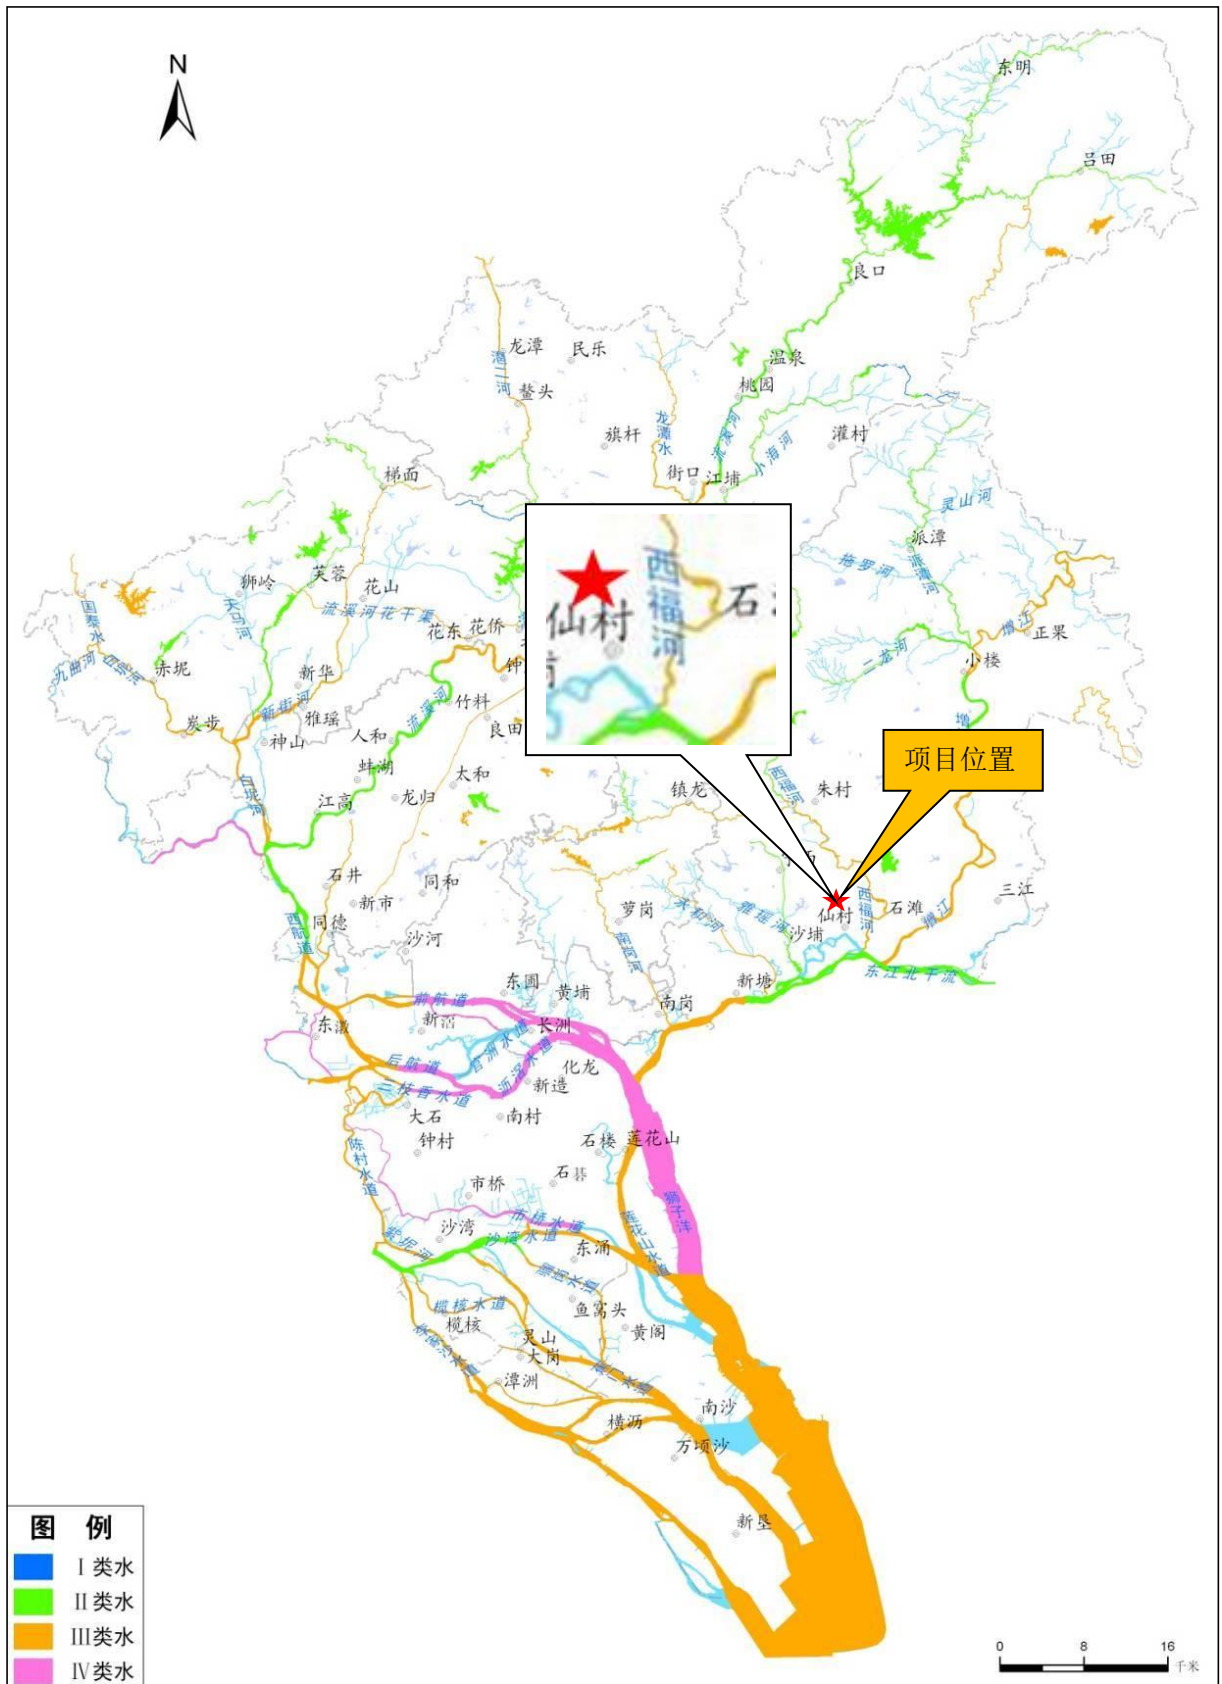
N

东明
吕田
良口
温泉
桃园
龙潭
民乐
潖江河
鳌头
旗杆
龙潭水
街口
江埔
流溪河
小海河
灌村
灵山河
梯面
派潭
增江
正果
小楼
二龙河
狮岭
芙蓉
花山
流溪河
花干渠
花东
花侨
赤坭
九曲河
新华
炭步
新街河
雅瑶
神山
人和
流溪河
竹料
良田
蚌湖
太和
江高
龙归
镇龙
西福河
朱村
仙村
西福河
石滩
三江
石井
新市
同和
萝岗
同德
沙河
西航道
沙埔
新塘
东江北干流
东圃
黄埔
南岗
东漖
前航道
新滘
长洲
后航道
化龙
新造
三枝香水道
大石
南村
钟村
石楼
莲花山
陈村水道
市桥
石碁
狮子洋
沙湾
市桥水道
沙湾水道
东涌
紫坭河
榄核水道
鱼窝头
黄阁
榄核
灵山
大岗
潭洲
横沥
南沙
万顷沙
新垦

仙村
西福河
石

项目位置

图 例
Ⅰ类水
Ⅱ类水
Ⅲ类水
Ⅳ类水

0 8 16
千米